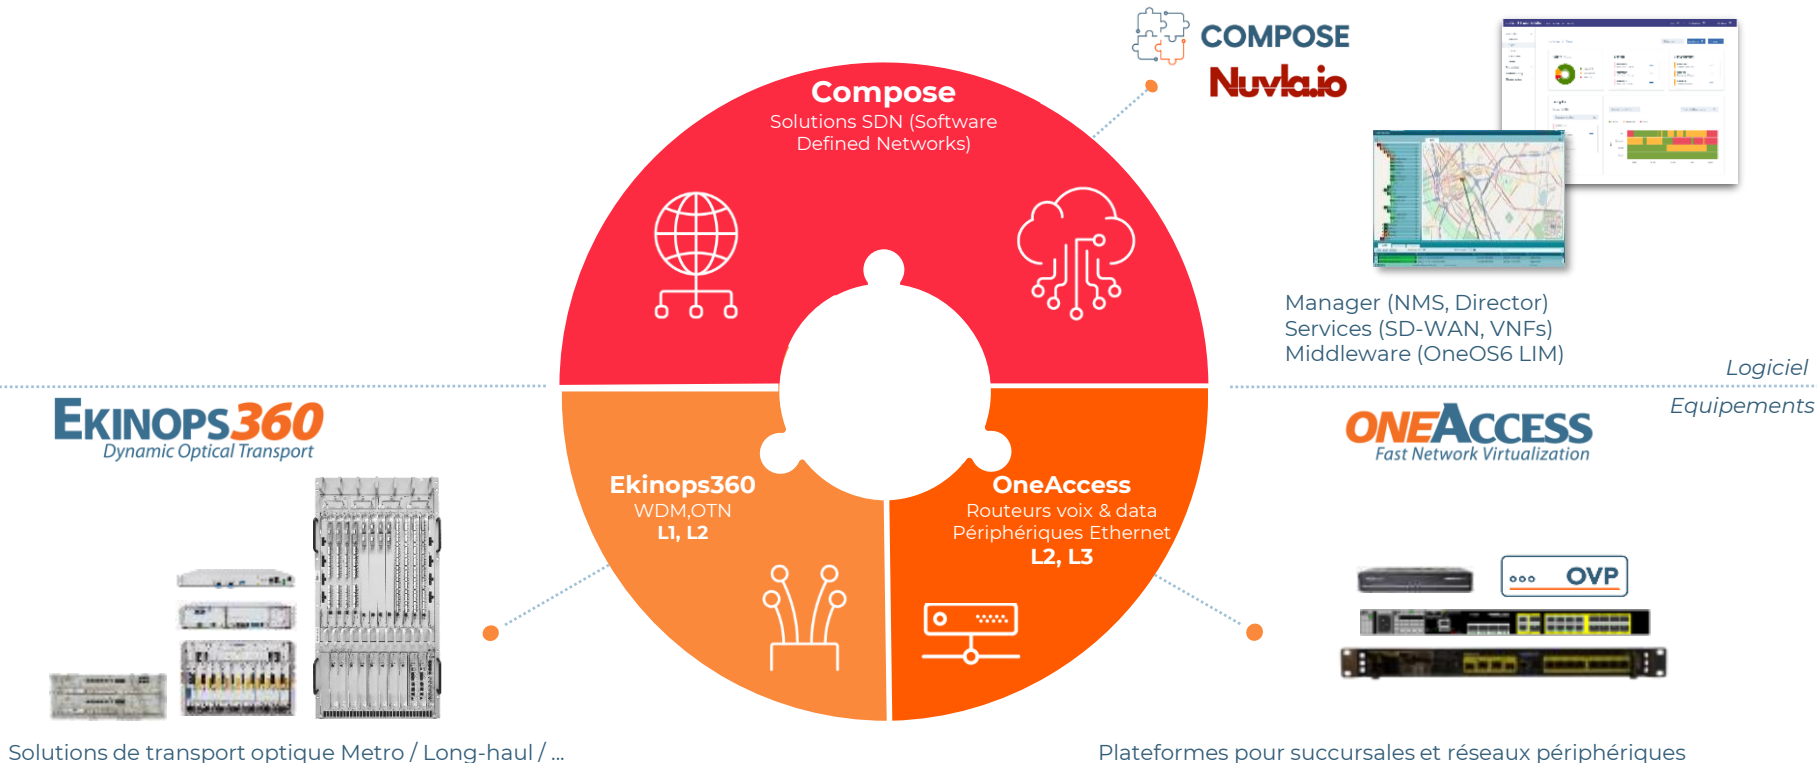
COMPOSE
Nuvla.io

Compose
Solutions SDN (Software Defined Networks)

Manager (NMS, Director)
Services (SD-WAN, VNFs)
Middleware (OneOS6 LIM)

Logiciel
Equipements

EKINOPS360
Dynamic Optical Transport

Ekinops360
WDM,OTN
L1, L2

OneAccess
Routeurs voix & data
Périphériques Ethernet
L2, L3

ONEACCESS
Fast Network Virtualization

OVP

Solutions de transport optique Metro / Long-haul / ...

Plateformes pour succursales et réseaux périphériques